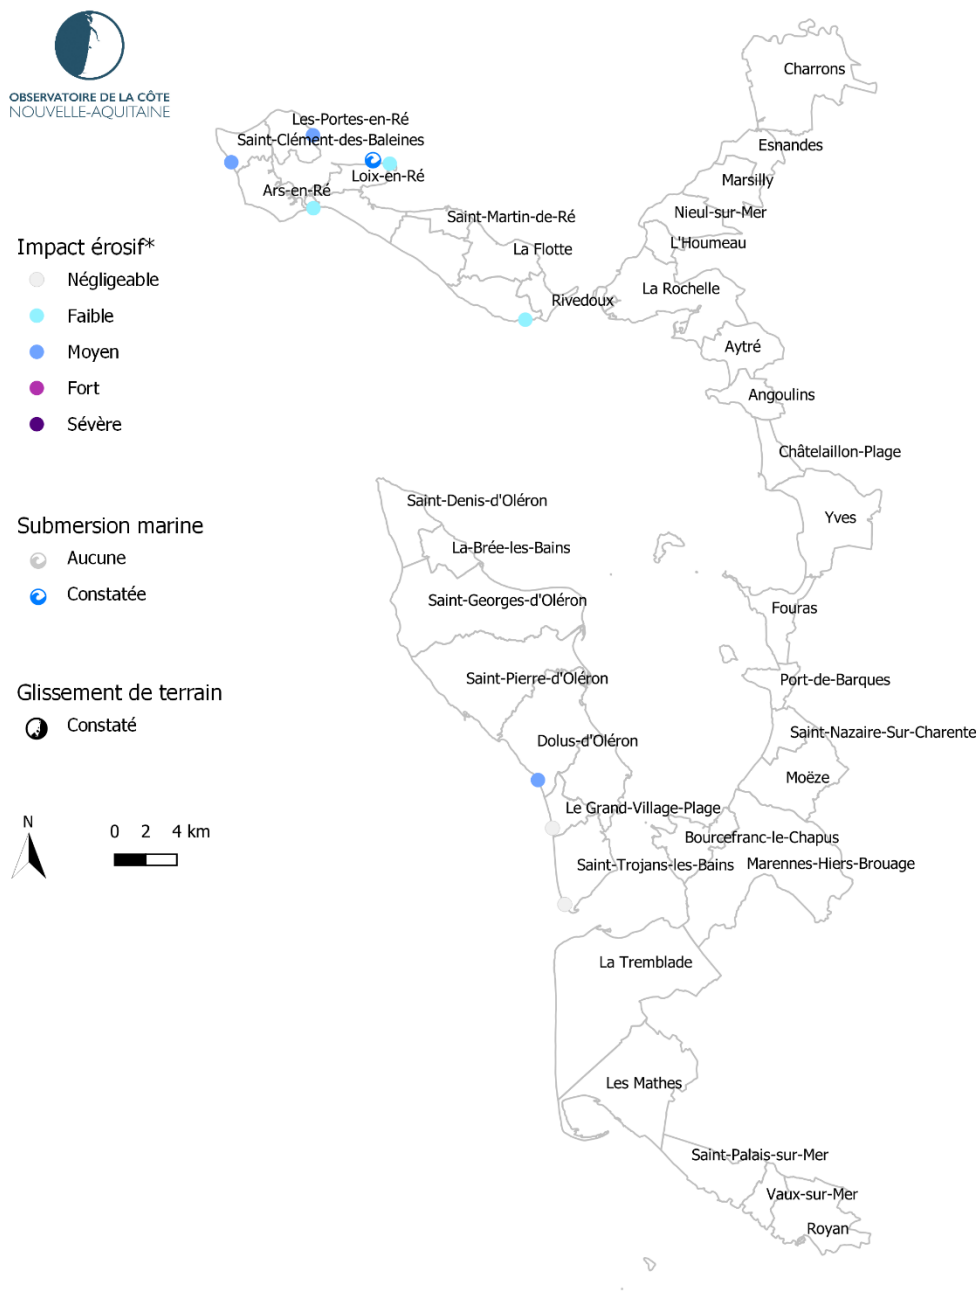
OBSERVATOIRE DE LA CÔTE
NOUVELLE-AQUITAINE

Impact érosif*
Négligeable
Faible
Moyen
Fort
Sévère

Submersion marine
Aucune
Constatée

Glissement de terrain
Constaté

N
0 2 4 km

Les-Portes-en-Ré
Saint-Clément-des-Baleines
Loix-en-Ré
Ars-en-Ré
Saint-Martin-de-Ré
La Flotte
Rivedoux
Charrons
Esnandes
Marsilly
Nieul-sur-Mer
L'Houmeau
La Rochelle
Aytré
Angoulins
Châtelaillon-Plage
Yves
Saint-Denis-d'Oléron
La-Brée-les-Bains
Saint-Georges-d'Oléron
Fouras
Saint-Pierre-d'Oléron
Port-de-Barques
Saint-Nazaire-Sur-Charente
Dolus-d'Oléron
Moëze
Le Grand-Village-Plage
Bourcefranc-le-Chapus
Saint-Trojans-les-Bains
Marennes-Hiers-Brouage
La Tremblade
Les Mathes
Saint-Palais-sur-Mer
Vaux-sur-Mer
Royan